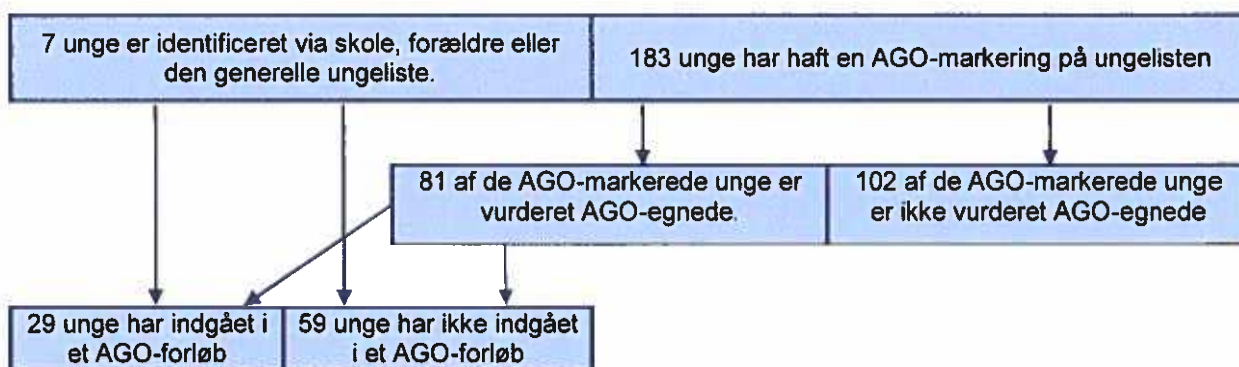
7 unge er identificeret via skole, forældre eller den generelle ungeliste.

183 unge har haft en AGO-markering på ungelisten

81 af de AGO-markerede unge er vurderet AGO-egnede.

102 af de AGO-markerede unge er ikke vurderet AGO-egnede

29 unge har indgået i et AGO-forløb

59 unge har ikke indgået i et AGO-forløb